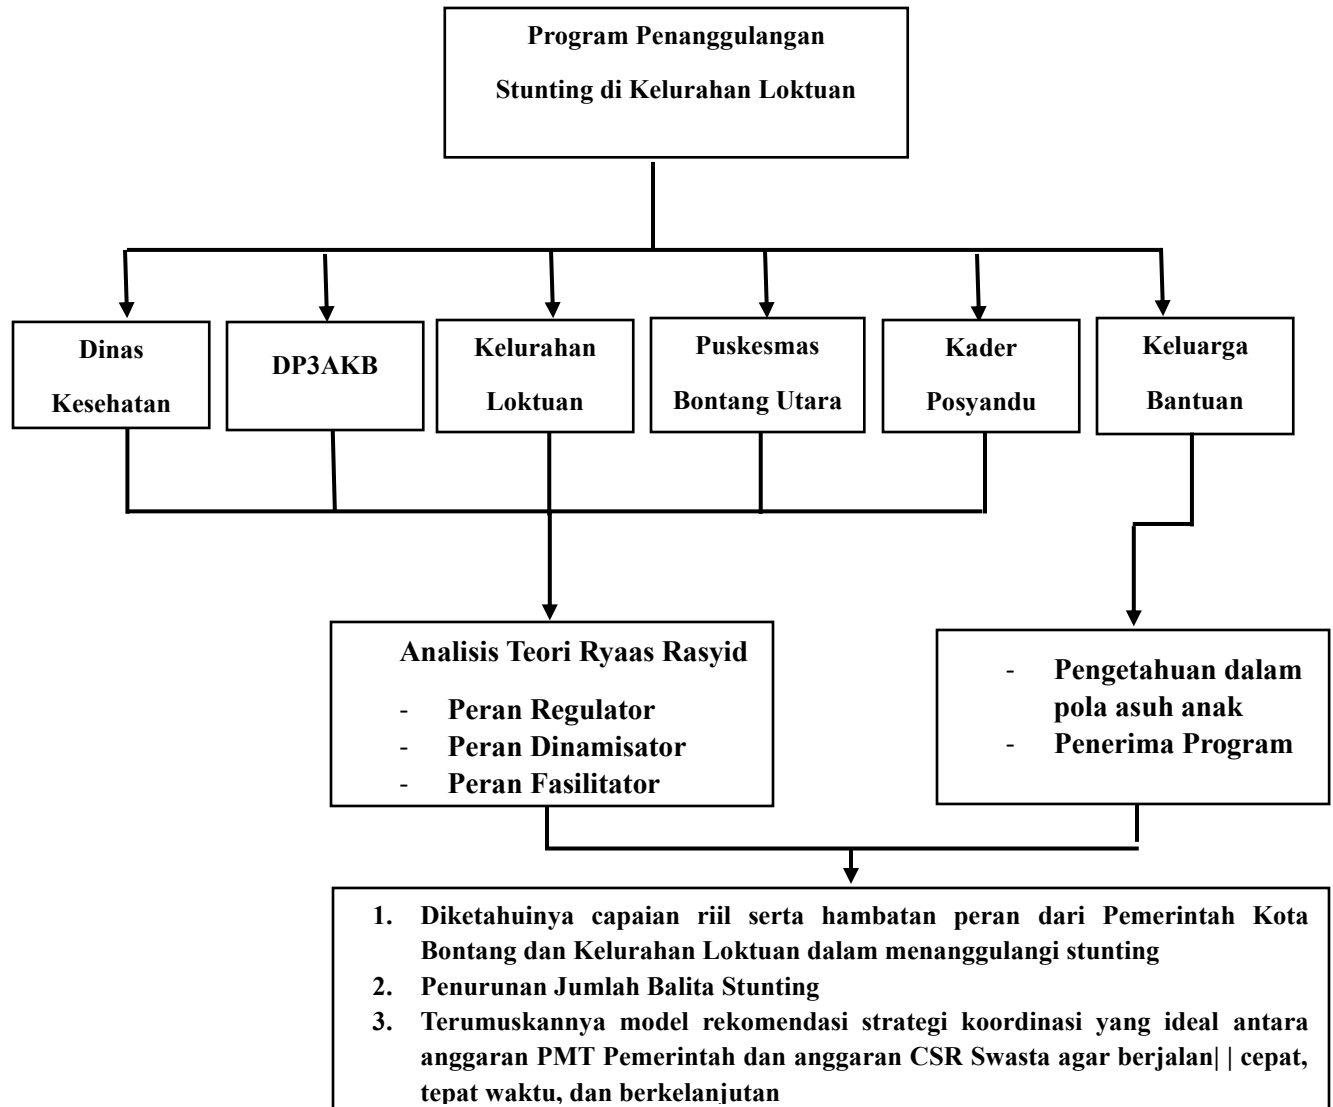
Program Penanggulangan Stunting di Kelurahan Loktuan

Dinas Kesehatan

DP3AKB

Kelurahan Loktuan

Puskesmas Bontang Utara

Kader Posyandu

Keluarga Bantuan

Analisis Teori Ryaas Rasyid
- Peran Regulator
- Peran Dinamisator
- Peran Fasilitator

- Pengetahuan dalam pola asuh anak
- Penerima Program

1. Diketahuinya capaian riil serta hambatan peran dari Pemerintah Kota Bontang dan Kelurahan Loktuan dalam menanggulangi stunting
2. Penurunan Jumlah Balita Stunting
3. Terumuskannya model rekomendasi strategi koordinasi yang ideal antara anggaran PMT Pemerintah dan anggaran CSR Swasta agar berjalan| | cepat, tepat waktu, dan berkelanjutan